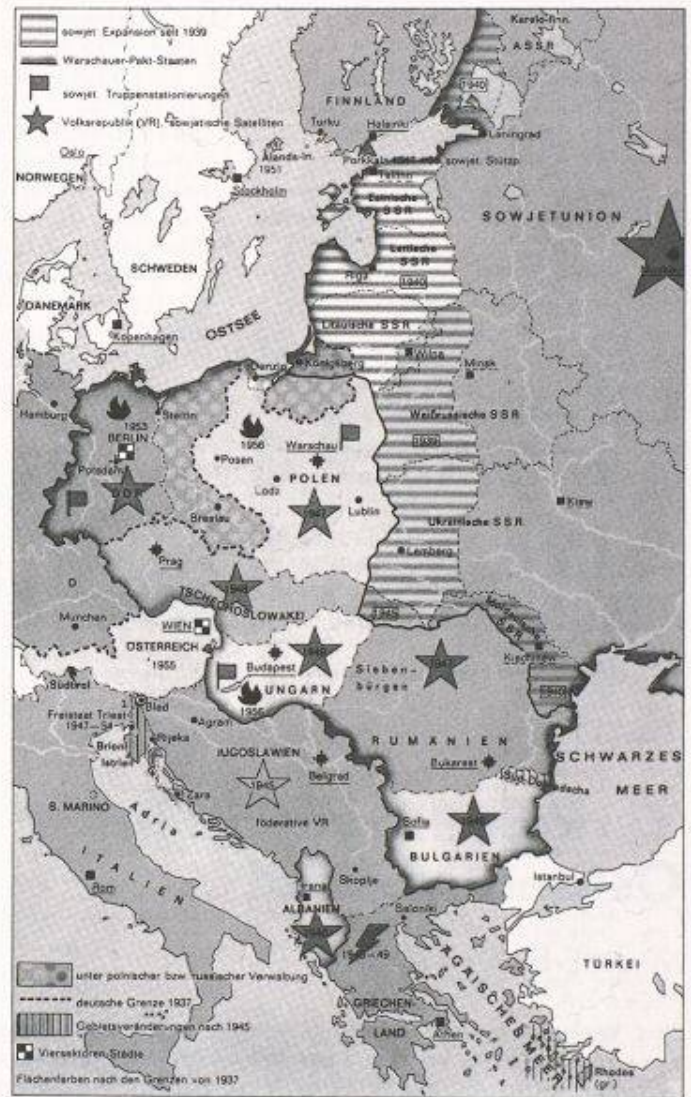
sowjet. Expansion seit 1939
Warschauer-Pakt-Staaten
sowjet. Truppenstationierungen
Volksrepublik (VR), sowjetische Satelliten

Karelo-finn. ASSR
1940
FINNLAND
Turku
Helsinki
Leningrad
Oslo
Alands-In. 1951
Porkkala 1947-1956 sowjet. Stützp.
NORWEGEN
Stockholm
Tallinn
Estnische SSR
SOWJETUNION
SCHWEDEN
Lettische SSR
Riga
1940
DÄNEMARK
Litauische SSR
Kopenhagen
OSTSEE
Wilna
Minsk
Danzig
Königsberg
Hamburg
Stettin
1953
BERLIN
1956
Warschau
Weißrussische SSR
Potsdam
Posen
1939
DDR
Lodz
POLEN
Lublin
Breslau
Kiew
Ukrainische SSR
Prag
Lemberg
D
TSCHECHOSLOWAKEI
1945
München
WIEN
ÖSTERREICH
1955
Budapest
Sieben-bürgen
Kischinew
Südtirol
UNGARN
1956
Freistaat Triest 1947-54
Bled
Rijeka
Agram
Brioni
Istrien
JUGOSLAWIEN
RUMÄNIEN
Bukarest
SCHWARZES MEER
1945
Belgrad
Zara
föderative VR
S. MARINO
Adria
Sofia
Varna
BULGARIEN
ITALIEN
Rom
Skoplje
Istanbul
ALBANIEN
Saloniki
1946-49
TÜRKEI
unter polnischer bzw. russischer Verwaltung
deutsche Grenze 1937
Gebietsveränderungen nach 1945
GRIECHEN-LAND
Athen
ÄGÄISCHES MEER
Viersektoren-Städte
Flächenfarben nach den Grenzen von 1937
Rhodos (gr.)